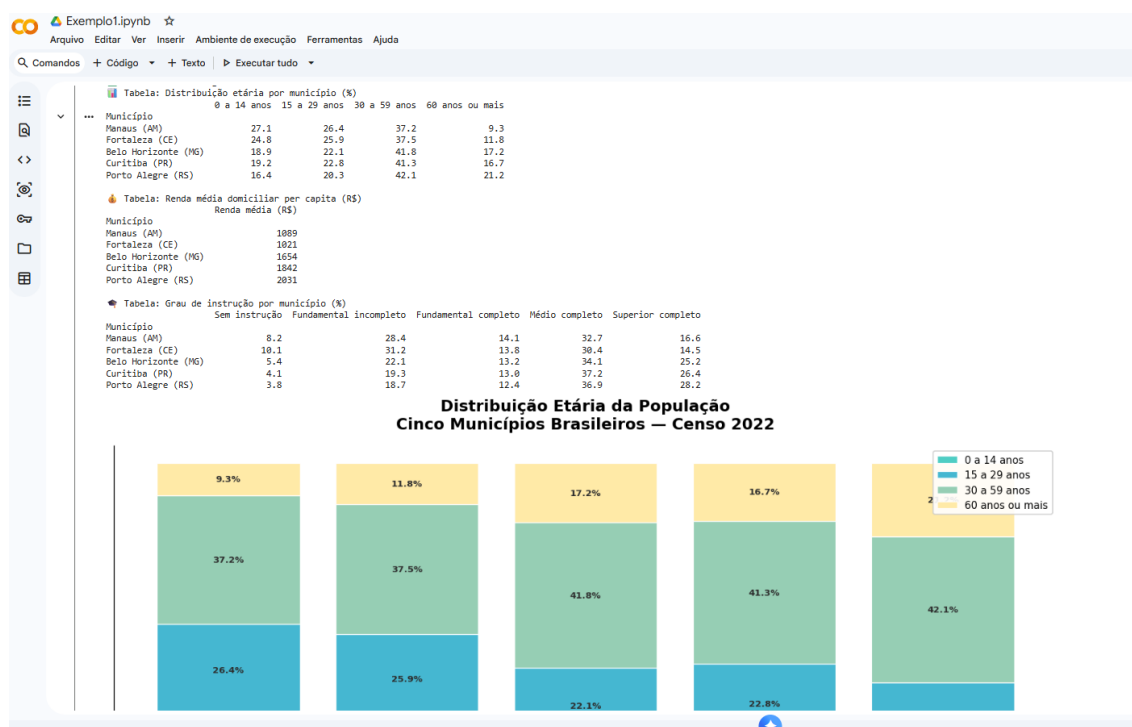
CO Exemplo1.ipynb ☆
Arquivo Editar Ver Inserir Ambiente de execução Ferramentas Ajuda

Comandos + Código + Texto ▷ Executar tudo

Tabela: Distribuição etária por município (%)

| Município | 0 a 14 anos | 15 a 29 anos | 30 a 59 anos | 60 anos ou mais |
|---|---|---|---|---|
| Manaus (AM) | 27.1 | 26.4 | 37.2 | 9.3 |
| Fortaleza (CE) | 24.8 | 25.9 | 37.5 | 11.8 |
| Belo Horizonte (MG) | 18.9 | 22.1 | 41.8 | 17.2 |
| Curitiba (PR) | 19.2 | 22.8 | 41.3 | 16.7 |
| Porto Alegre (RS) | 16.4 | 20.3 | 42.1 | 21.2 |

Tabela: Renda média domiciliar per capita (R$)

| Município | Renda média (R$) |
|---|---|
| Manaus (AM) | 1089 |
| Fortaleza (CE) | 1021 |
| Belo Horizonte (MG) | 1654 |
| Curitiba (PR) | 1842 |
| Porto Alegre (RS) | 2031 |

Tabela: Grau de instrução por município (%)

| Município | Sem instrução | Fundamental incompleto | Fundamental completo | Médio completo | Superior completo |
|---|---|---|---|---|---|
| Manaus (AM) | 8.2 | 28.4 | 14.1 | 32.7 | 16.6 |
| Fortaleza (CE) | 10.1 | 31.2 | 13.8 | 30.4 | 14.5 |
| Belo Horizonte (MG) | 5.4 | 22.1 | 13.2 | 34.1 | 25.2 |
| Curitiba (PR) | 4.1 | 19.3 | 13.0 | 37.2 | 26.4 |
| Porto Alegre (RS) | 3.8 | 18.7 | 12.4 | 36.9 | 28.2 |

Distribuição Etária da População
Cinco Municípios Brasileiros — Censo 2022

0 a 14 anos
15 a 29 anos
30 a 59 anos
60 anos ou mais

9.3%
37.2%
26.4%
11.8%
37.5%
25.9%
17.2%
41.8%
22.1%
16.7%
41.3%
22.8%
2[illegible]
42.1%